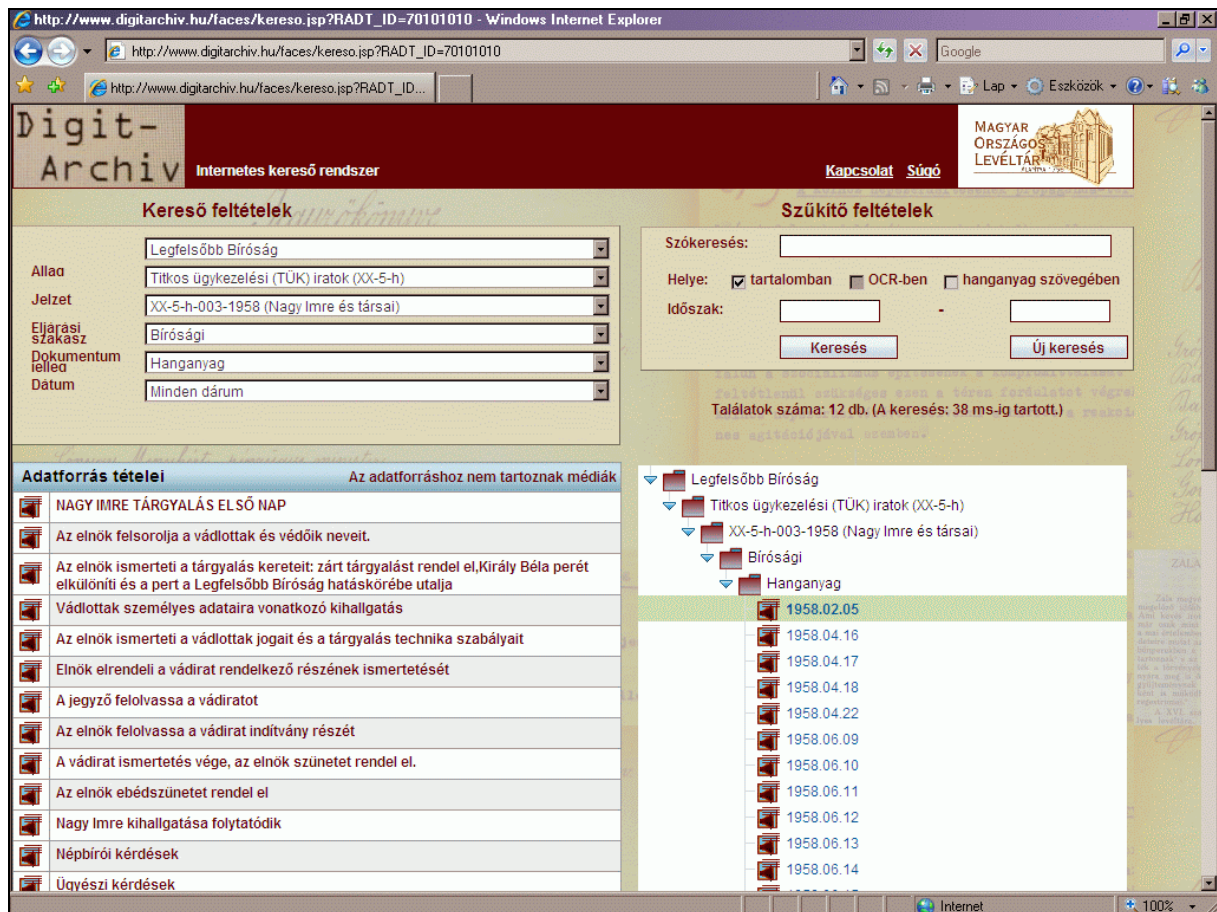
http://www.digitarchiv.hu/faces/kereso.jsp?RADT_ID=70101010 - Windows Internet Explorer

http://www.digitarchiv.hu/faces/kereso.jsp?RADT_ID=70101010

Google

http://www.digitarchiv.hu/faces/kereso.jsp?RADT_ID...

Lap · Eszközök ·

Digit-Archiv

Internetes kereső rendszer

Kapcsolat Súgó

MAGYAR ORSZÁGOS LEVÉLTÁR

Kereső feltételek

Legfelsőbb Bíróság

Allag Titkos ügykezelési (TÜK) iratok (XX-5-h)

Jelzet XX-5-h-003-1958 (Nagy Imre és társai)

Eljárási szakasz Bírósági

Dokumentum jellea Hanganyag

Dátum Minden dárum

Szűkítő feltételek

Szókeresés:

Helye: tartalomban OCR-ben hanganyag szövegében

Időszak: -

Keresés Új keresés

Találatok száma: 12 db. (A keresés: 38 ms-ig tartott.)

Adatforrás tételei

Az adatforráshoz nem tartoznak médiák

NAGY IMRE TÁRGYALÁS ELSŐ NAP

Az elnök felsorolja a vádlottak és védőik neveit.

Az elnök ismerteti a tárgyalás kereteit: zárt tárgyalást rendel el,Király Béla perét elkülöníti és a pert a Legfelsőbb Bíróság hatáskörébe utalja

Vádlottak személyes adataira vonatkozó kihallgatás

Az elnök ismerteti a vádlottak jogait és a tárgyalás technika szabályait

Elnök elrendeli a vádirat rendelkező részének ismertetését

A jegyző felolvassa a vádiratot

Az elnök felolvassa a vádirat indítvány részét

A vádirat ismertetés vége, az elnök szünetet rendel el.

Az elnök ebédszünetet rendel el

Nagy Imre kihallgatása folytatódik

Népbírói kérdések

Ügyészi kérdések

Legfelsőbb Bíróság

Titkos ügykezelési (TÜK) iratok (XX-5-h)

XX-5-h-003-1958 (Nagy Imre és társai)

Bírósági

Hanganyag

1958.02.05

1958.04.16

1958.04.17

1958.04.18

1958.04.22

1958.06.09

1958.06.10

1958.06.11

1958.06.12

1958.06.13

1958.06.14

Internet

100%